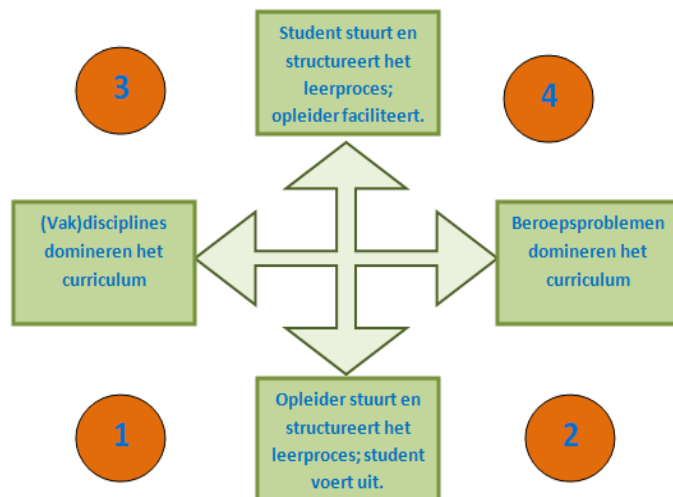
Student stuurt en structureert het leerproces; opleider faciliteert.

3

4

(Vak)disciplines domineren het curriculum

Beroepsproblemen domineren het curriculum

1

2

Opleider stuurt en structureert het leerproces; student voert uit.